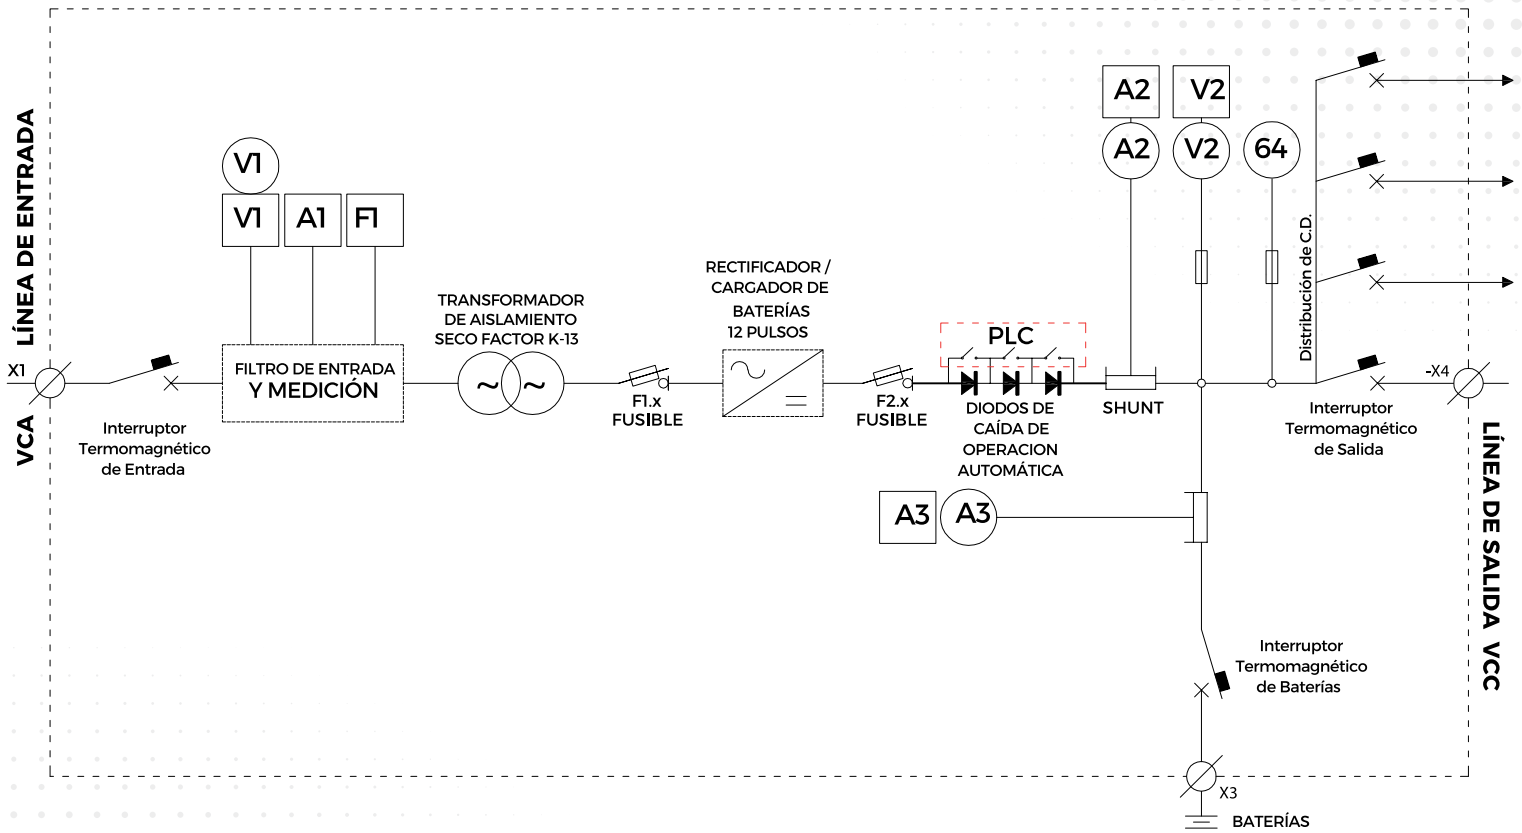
LÍNEA DE ENTRADA

VCA

X1

Interruptor Termomagnético de Entrada

V1

V1 A1 F1

FILTRO DE ENTRADA
Y MEDICIÓN

TRANSFORMADOR DE AISLAMIENTO SECO FACTOR K-13

F1.x
FUSIBLE

RECTIFICADOR / CARGADOR DE BATERÍAS 12 PULSOS

F2.x
FUSIBLE

PLC

DIODOS DE CAÍDA DE OPERACION AUTOMÁTICA

A2

A2

V2

V2

64

SHUNT

A3 A3

Distribución de C.D.

Interruptor Termomagnético de Salida

-X4

Interruptor Termomagnético de Baterías

X3

BATERÍAS

LÍNEA DE SALIDA VCC